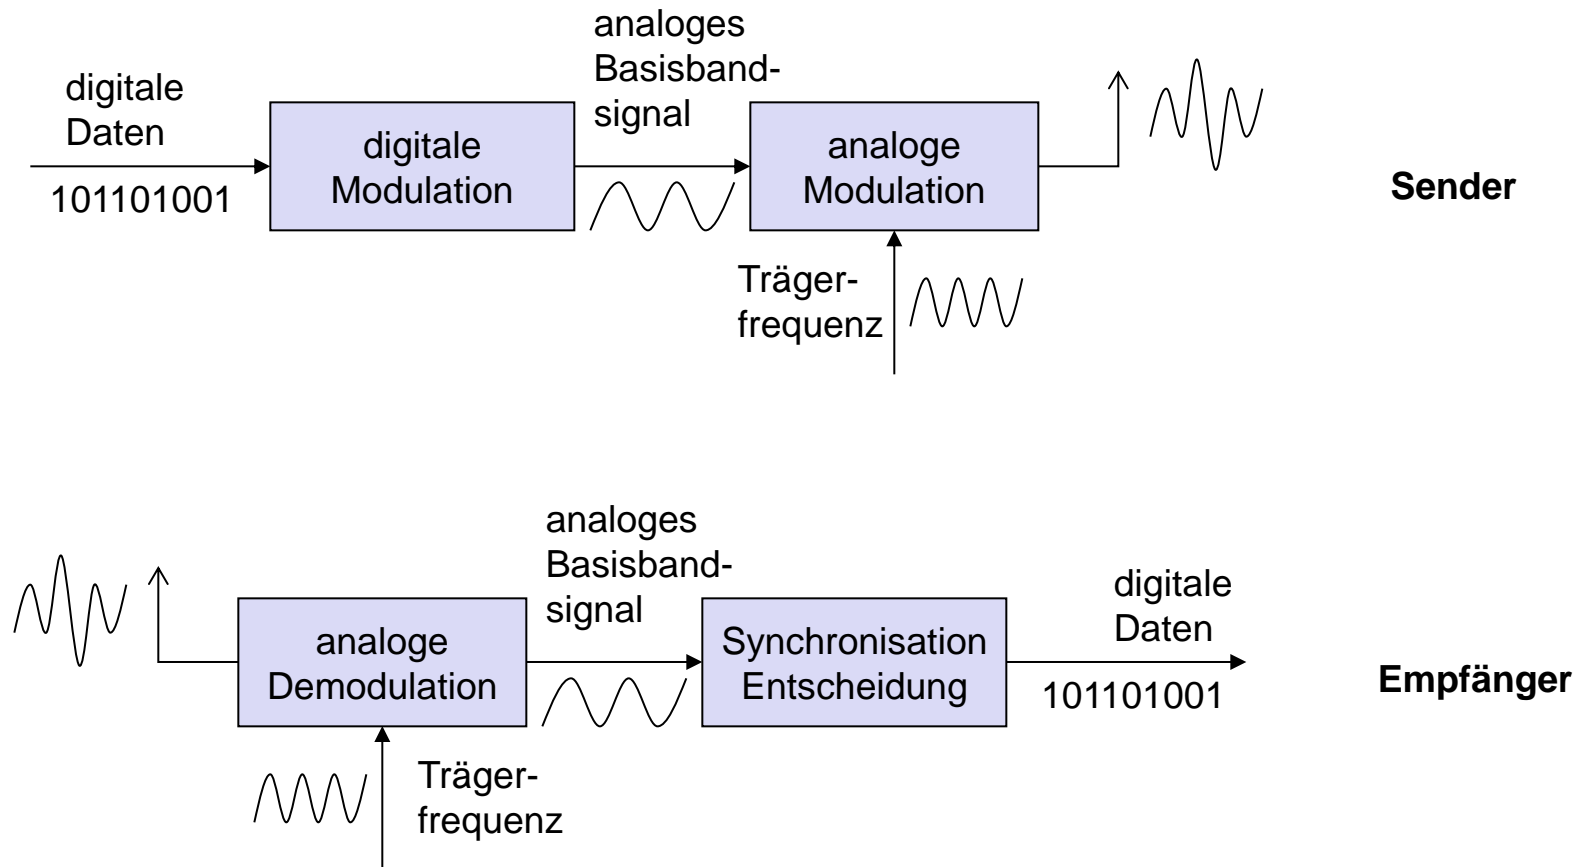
digitale Daten

101101001

digitale Modulation

analoges Basisband-signal

analoge Modulation

Träger-frequenz

Sender

analoge Demodulation

Träger-frequenz

analoges Basisband-signal

Synchronisation Entscheidung

digitale Daten

101101001

Empfänger